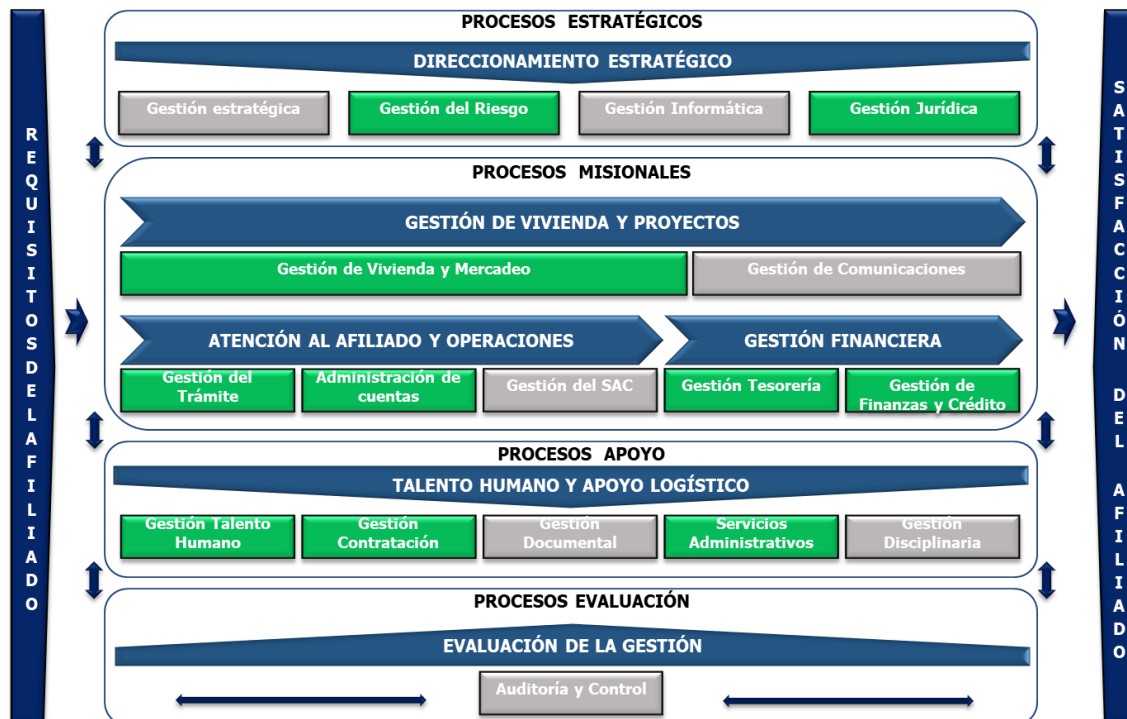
REQUISITOS DEL AFILIADO

PROCESOS ESTRATÉGICOS

DIRECCIONAMIENTO ESTRATÉGICO

Gestión estratégica
Gestión del Riesgo
Gestión Informática
Gestión Jurídica

PROCESOS MISIONALES

GESTIÓN DE VIVIENDA Y PROYECTOS

Gestión de Vivienda y Mercadeo
Gestión de Comunicaciones

ATENCIÓN AL AFILIADO Y OPERACIONES

GESTIÓN FINANCIERA

Gestión del Trámite
Administración de cuentas
Gestión del SAC
Gestión Tesorería
Gestión de Finanzas y Crédito

PROCESOS APOYO

TALENTO HUMANO Y APOYO LOGÍSTICO

Gestión Talento Humano
Gestión Contratación
Gestión Documental
Servicios Administrativos
Gestión Disciplinaria

PROCESOS EVALUACIÓN

EVALUACIÓN DE LA GESTIÓN

Auditoría y Control

SATISFACCIÓN DEL AFILIADO